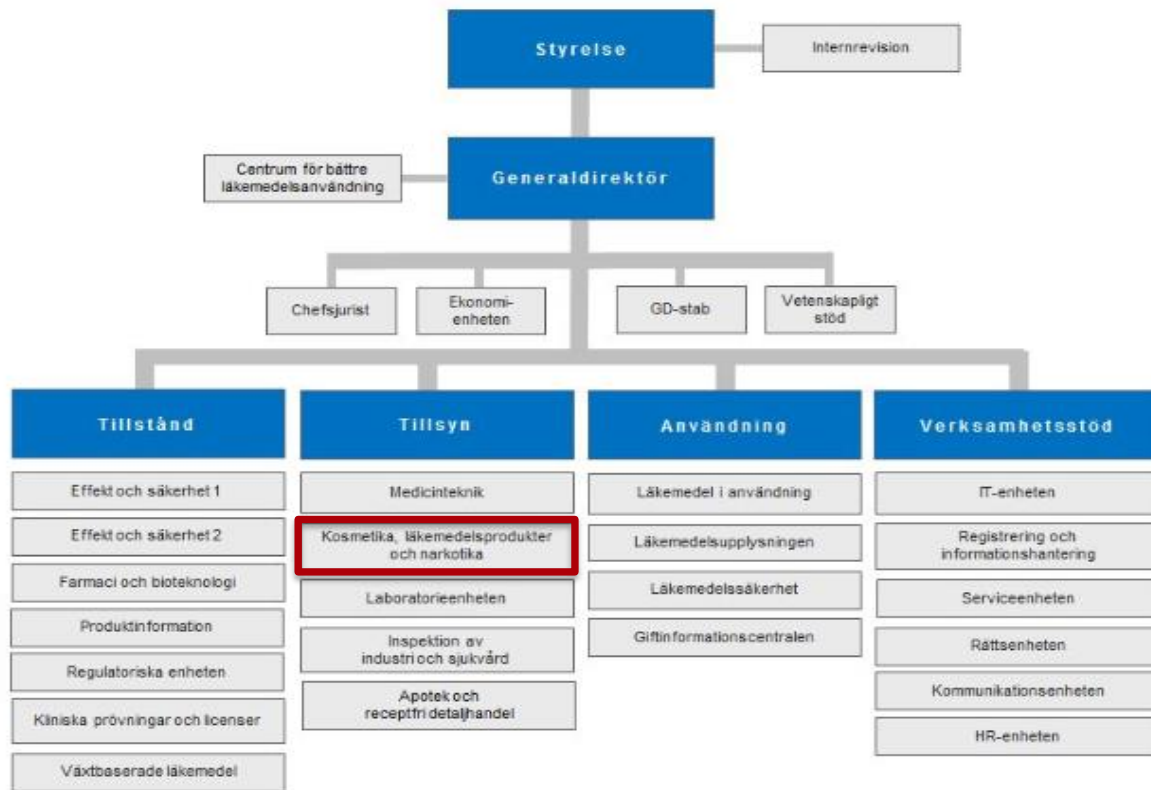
Styrelse

Internrevision

Centrum för bättre läkemedelsanvändning

Generaldirektör

Chefsjurist

Ekonomi-enheten

GD-stab

Vetenskapligt stöd

Tillstånd

Effekt och säkerhet 1

Effekt och säkerhet 2

Farmaci och bioteknologi

Produktinformation

Regulatoriska enheten

Kliniska prövningar och licenser

Växtbaserade läkemedel

Tillsyn

Medicinteknik

Kosmetika, läkemedelsprodukter och narkotika

Laboratorieenheten

Inspektion av industri och sjukvård

Apotek och receptfri detaljhandel

Användning

Läkemedel i användning

Läkemedelsupplysningen

Läkemedelssäkerhet

Giftinformationscentralen

Verksamhetsstöd

IT-enheten

Registrering och informationshantering

Serviceenheten

Rättsenheten

Kommunikationsenheten

HR-enheten